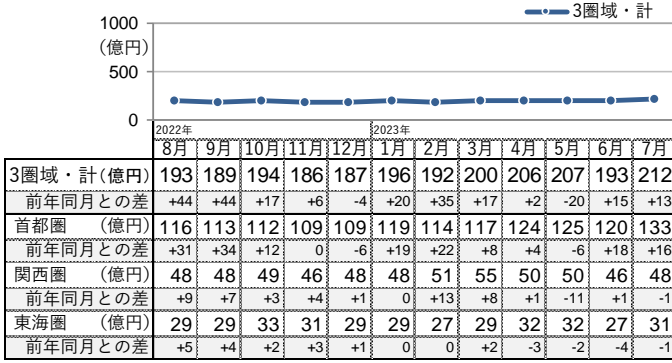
3圏域・計

1000
(億円)
500
0

2022年
2023年

|  | 8月 | 9月 | 10月 | 11月 | 12月 | 1月 | 2月 | 3月 | 4月 | 5月 | 6月 | 7月 |
|---|---|---|---|---|---|---|---|---|---|---|---|---|
| 3圏域・計(億円) | 193 | 189 | 194 | 186 | 187 | 196 | 192 | 200 | 206 | 207 | 193 | 212 |
| 前年同月との差 | +44 | +44 | +17 | +6 | -4 | +20 | +35 | +17 | +2 | -20 | +15 | +13 |
| 首都圏 (億円) | 116 | 113 | 112 | 109 | 106 | 119 | 114 | 117 | 124 | 125 | 120 | 133 |
| 前年同月との差 | +31 | +34 | +12 | 0 | -6 | +19 | +22 | +8 | +4 | -6 | +18 | +16 |
| 関西圏 (億円) | 48 | 48 | 49 | 46 | 48 | 48 | 51 | 55 | 50 | 50 | 46 | 48 |
| 前年同月との差 | +9 | +7 | +3 | +4 | +1 | 0 | +13 | +8 | +1 | -11 | +1 | -1 |
| 東海圏 (億円) | 29 | 29 | 33 | 31 | 29 | 29 | 27 | 29 | 32 | 32 | 27 | 31 |
| 前年同月との差 | +5 | +4 | +2 | +3 | +1 | 0 | 0 | +2 | -3 | -2 | -4 | -1 |